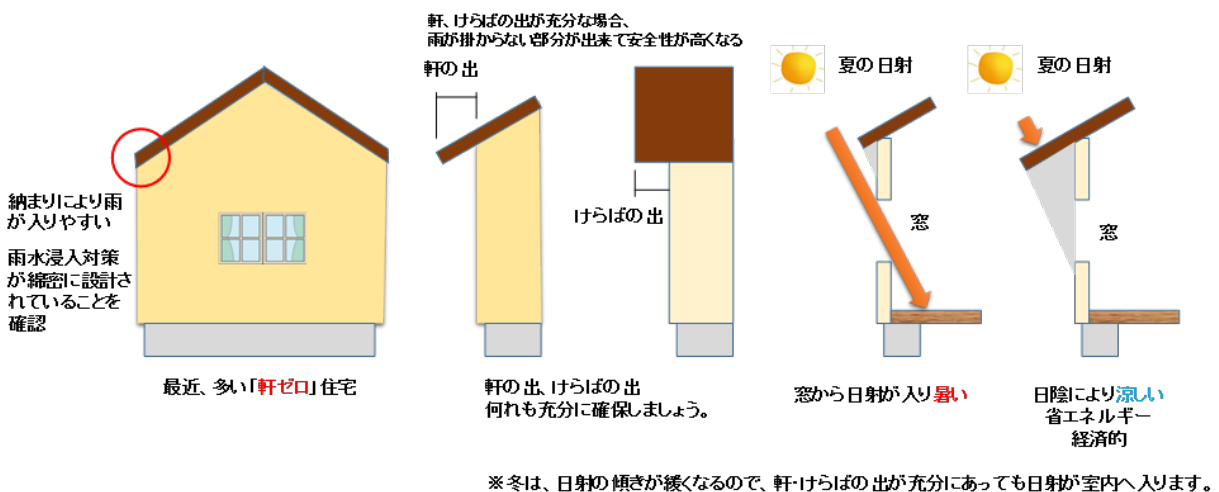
納まりにより雨が入りやすい

雨水浸入対策が綿密に設計されていることを確認

最近、多い「軒ゼロ」住宅

軒、けらばの出が充分な場合、雨が掛からない部分が出来て安全性が高くなる

軒の出

けらばの出

軒の出、けらばの出
何れも充分に確保しましょう。

夏の日射

窓

窓から日射が入り暑い

夏の日射

窓

日陰により涼しい
省エネルギー
経済的

※冬は、日射の傾きが緩くなるので、軒・けらばの出が充分にあっても日射が室内へ入ります。